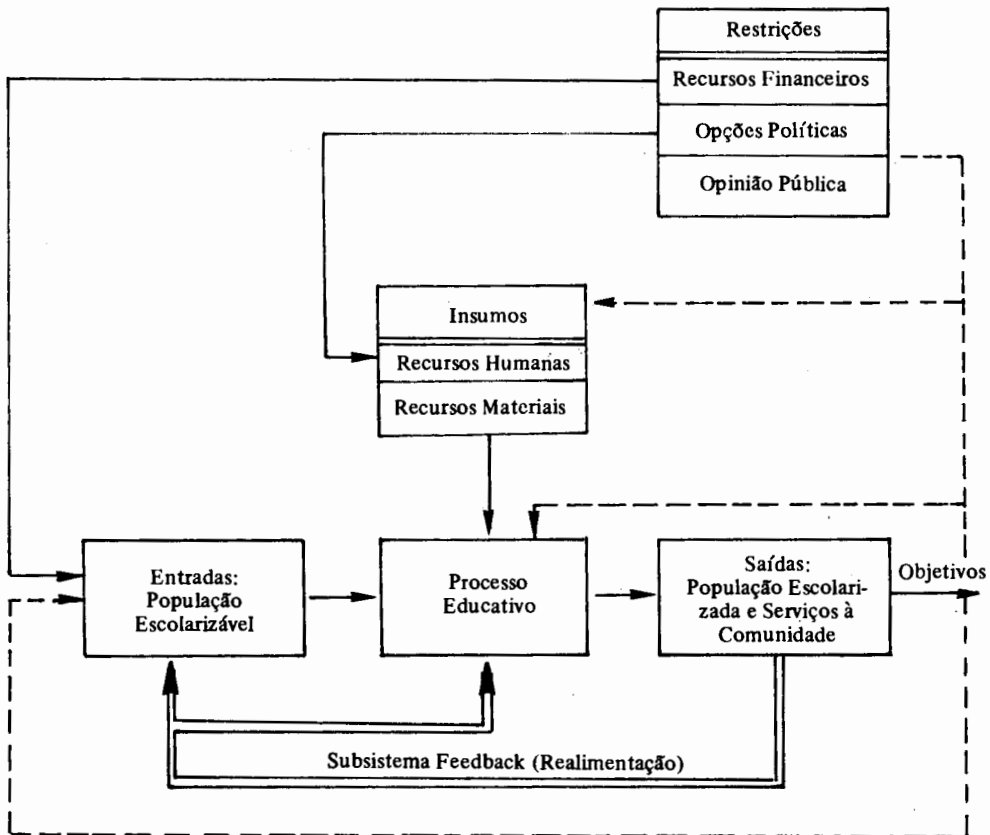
Restrições

Recursos Financeiros

Opções Políticas

Opinião Pública

Insumos

Recursos Humanas

Recursos Materiais

Entradas: População Escolarizável

Processo Educativo

Saídas: População Escolarizada e Serviços à Comunidade

Objetivos

Subsistema Feedback (Realimentação)